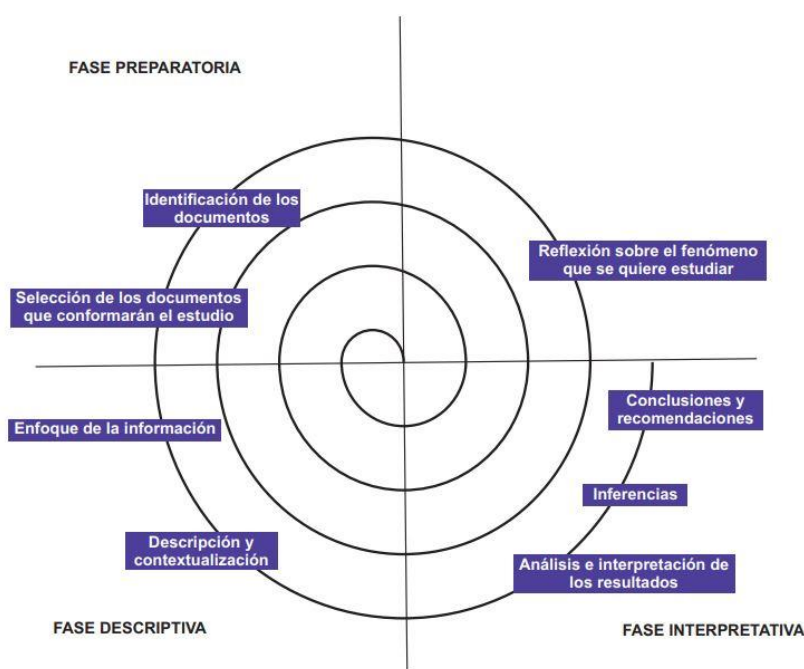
FASE PREPARATORIA

Identificación de los documentos

Reflexión sobre el fenómeno que se quiere estudiar

Selección de los documentos que conformarán el estudio

Conclusiones y recomendaciones

Enfoque de la información

Inferencias

Descripción y contextualización

Análisis e interpretación de los resultados

FASE DESCRIPTIVA

FASE INTERPRETATIVA